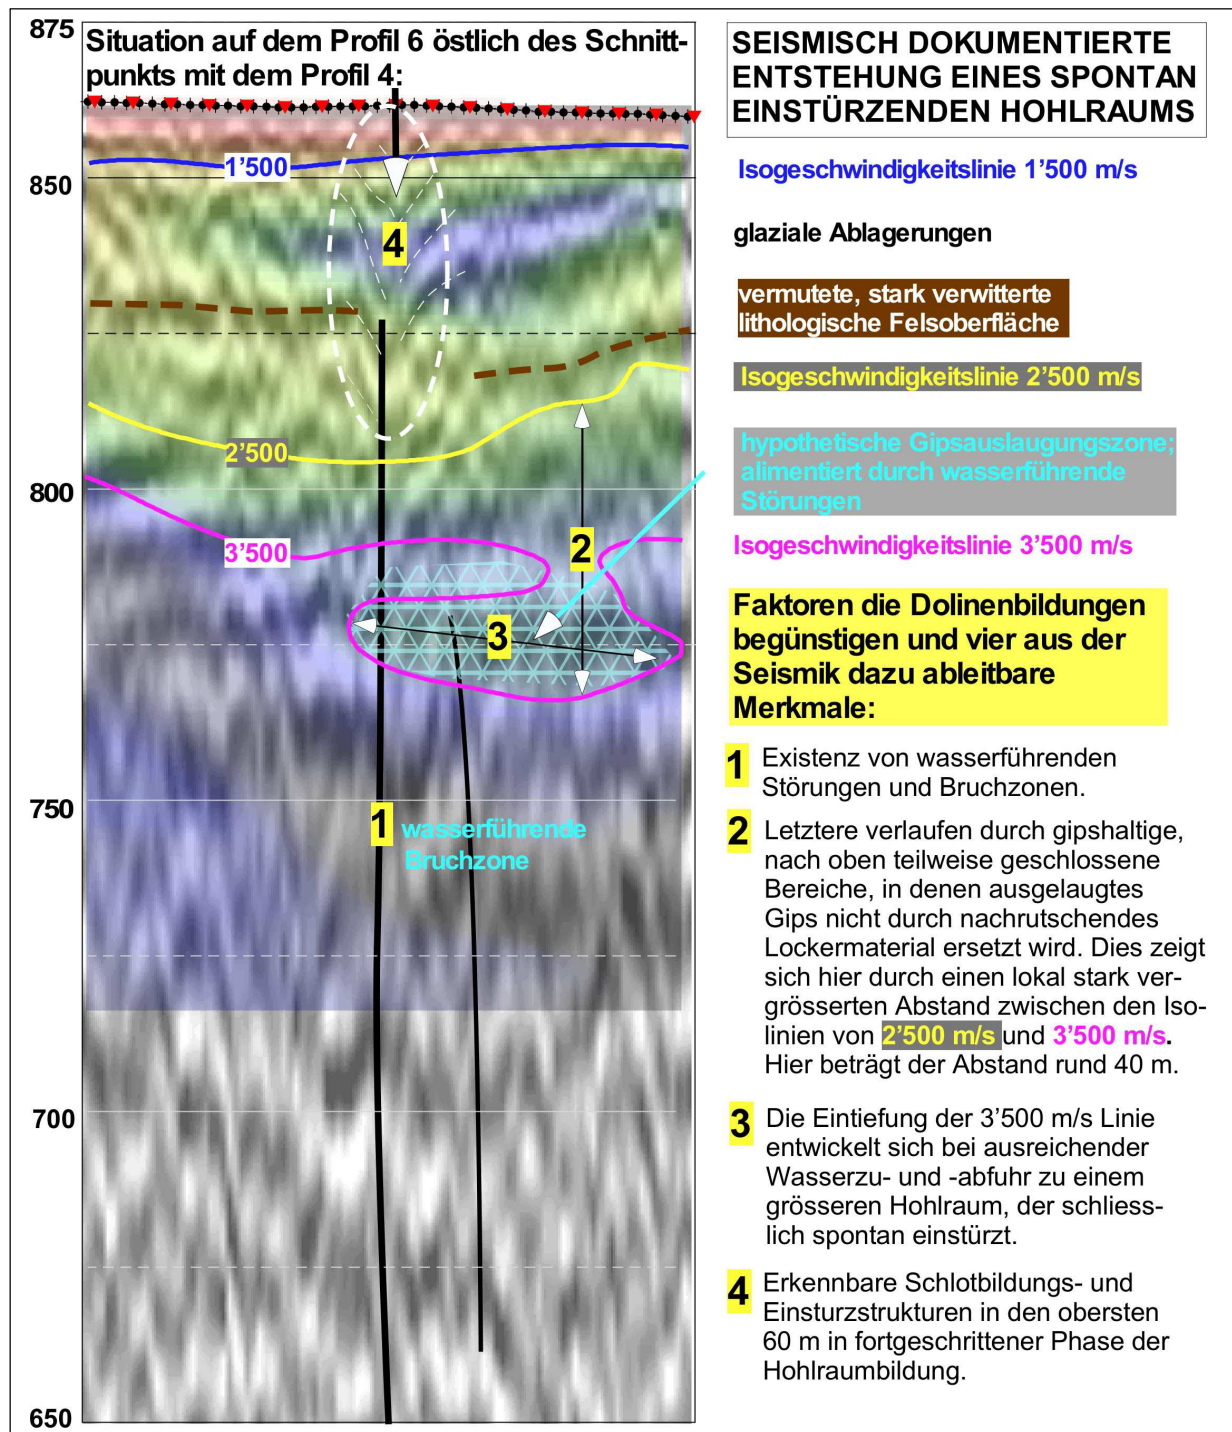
875

Situation auf dem Profil 6 östlich des Schnittpunkts mit dem Profil 4:

1'500

850

4

2'500

800

3'500

2

3

750

1 wasserführende Bruchzone

700

650

SEISMISCH DOKUMENTIERTE ENTSTEHUNG EINES SPONTAN EINSTÜRZENDEN HOHLRAUMS

Isogeschwindigkeitslinie 1'500 m/s

glaziale Ablagerungen

vermutete, stark verwitterte lithologische Felsoberfläche

Isogeschwindigkeitslinie 2'500 m/s

hypothetische Gipsauslaugungszone; alimentiert durch wasserführende Störungen

Isogeschwindigkeitslinie 3'500 m/s

Faktoren die Dolinenbildungen begünstigen und vier aus der Seismik dazu ableitbare Merkmale:

1 Existenz von wasserführenden Störungen und Bruchzonen.

2 Letztere verlaufen durch gipshaltige, nach oben teilweise geschlossene Bereiche, in denen ausgelaugtes Gips nicht durch nachrutschendes Lockermaterial ersetzt wird. Dies zeigt sich hier durch einen lokal stark vergrösserten Abstand zwischen den Isolinien von 2'500 m/s und 3'500 m/s. Hier beträgt der Abstand rund 40 m.

3 Die Eintiefung der 3'500 m/s Linie entwickelt sich bei ausreichender Wasserzu- und -abfuhr zu einem grösseren Hohlraum, der schliesslich spontan einstürzt.

4 Erkennbare Schlotbildungs- und Einsturzstrukturen in den obersten 60 m in fortgeschrittener Phase der Hohlraumbildung.